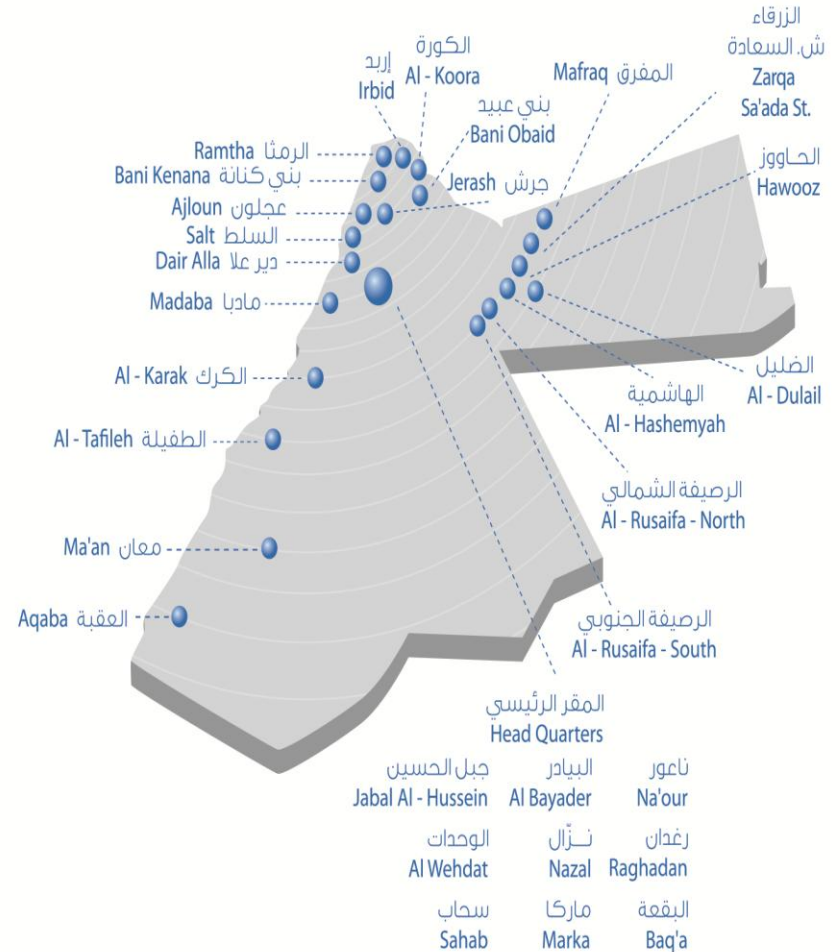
الزرقاء
ش. السعادة
Zarqa
Sa'ada St.

الكورة
Al - Koora

إربد
Irbid

المفرق Mafraq

بني عبيد
Bani Obaid

الحاووز
Hawooz

Ramtha الرمثا
Bani Kenana بني كنانة
Jerash جرش
Ajloun عجلون
Salt السلط
Dair Alla دير علا
Madaba مادبا

الضليل
Al - Dulail

الهاشمية
Al - Hashemyah

Al - Karak الكرك
Al - Tafileh الطفيلة

الرصيفة الشمالي
Al - Rusaifa - North

Ma'an معان

Aqaba العقبة

الرصيفة الجنوبي
Al - Rusaifa - South

المقر الرئيسي
Head Quarters

| جبل الحسين | البيادر | ناعور |
|---|---|---|
| Jabal Al - Hussein | Al Bayader | Na'our |
| الوحدات | نـــزّال | رغدان |
| Al Wehdat | Nazal | Raghadan |
| سحاب | ماركا | البقعة |
| Sahab | Marka | Baq'a |